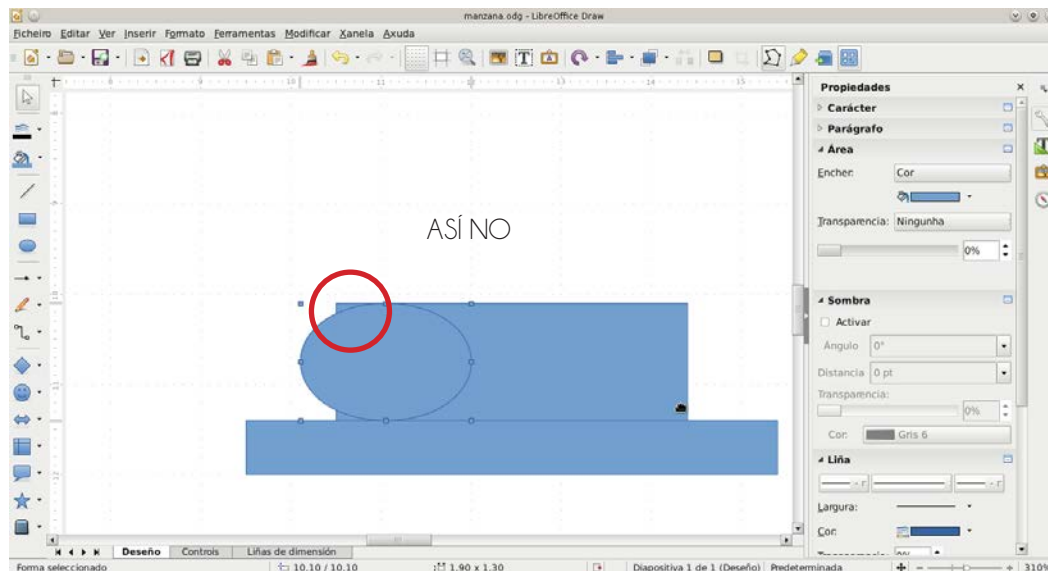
manzana.odg - LibreOffice Draw

Ficheiro Editar Ver Inserir Formato Ferramentas Modificar Xanela Axuda

ASÍ NO

Propiedades
Carácter
Parágrafo
Área
Encher: Cor
Transparencia: Ningunha
0%
Sombra
Activar
Ángulo 0°
Distancia 0 pt
Transparencia:
0%
Cor: Gris 6
Liña
Largura:
Cor:

Deseño Controis Liñas de dimensión

Forma seleccionado 10.10 / 10.10 1.90 x 1.30 Diapositiva 1 de 1 (Deseño) Predeterminada 310%